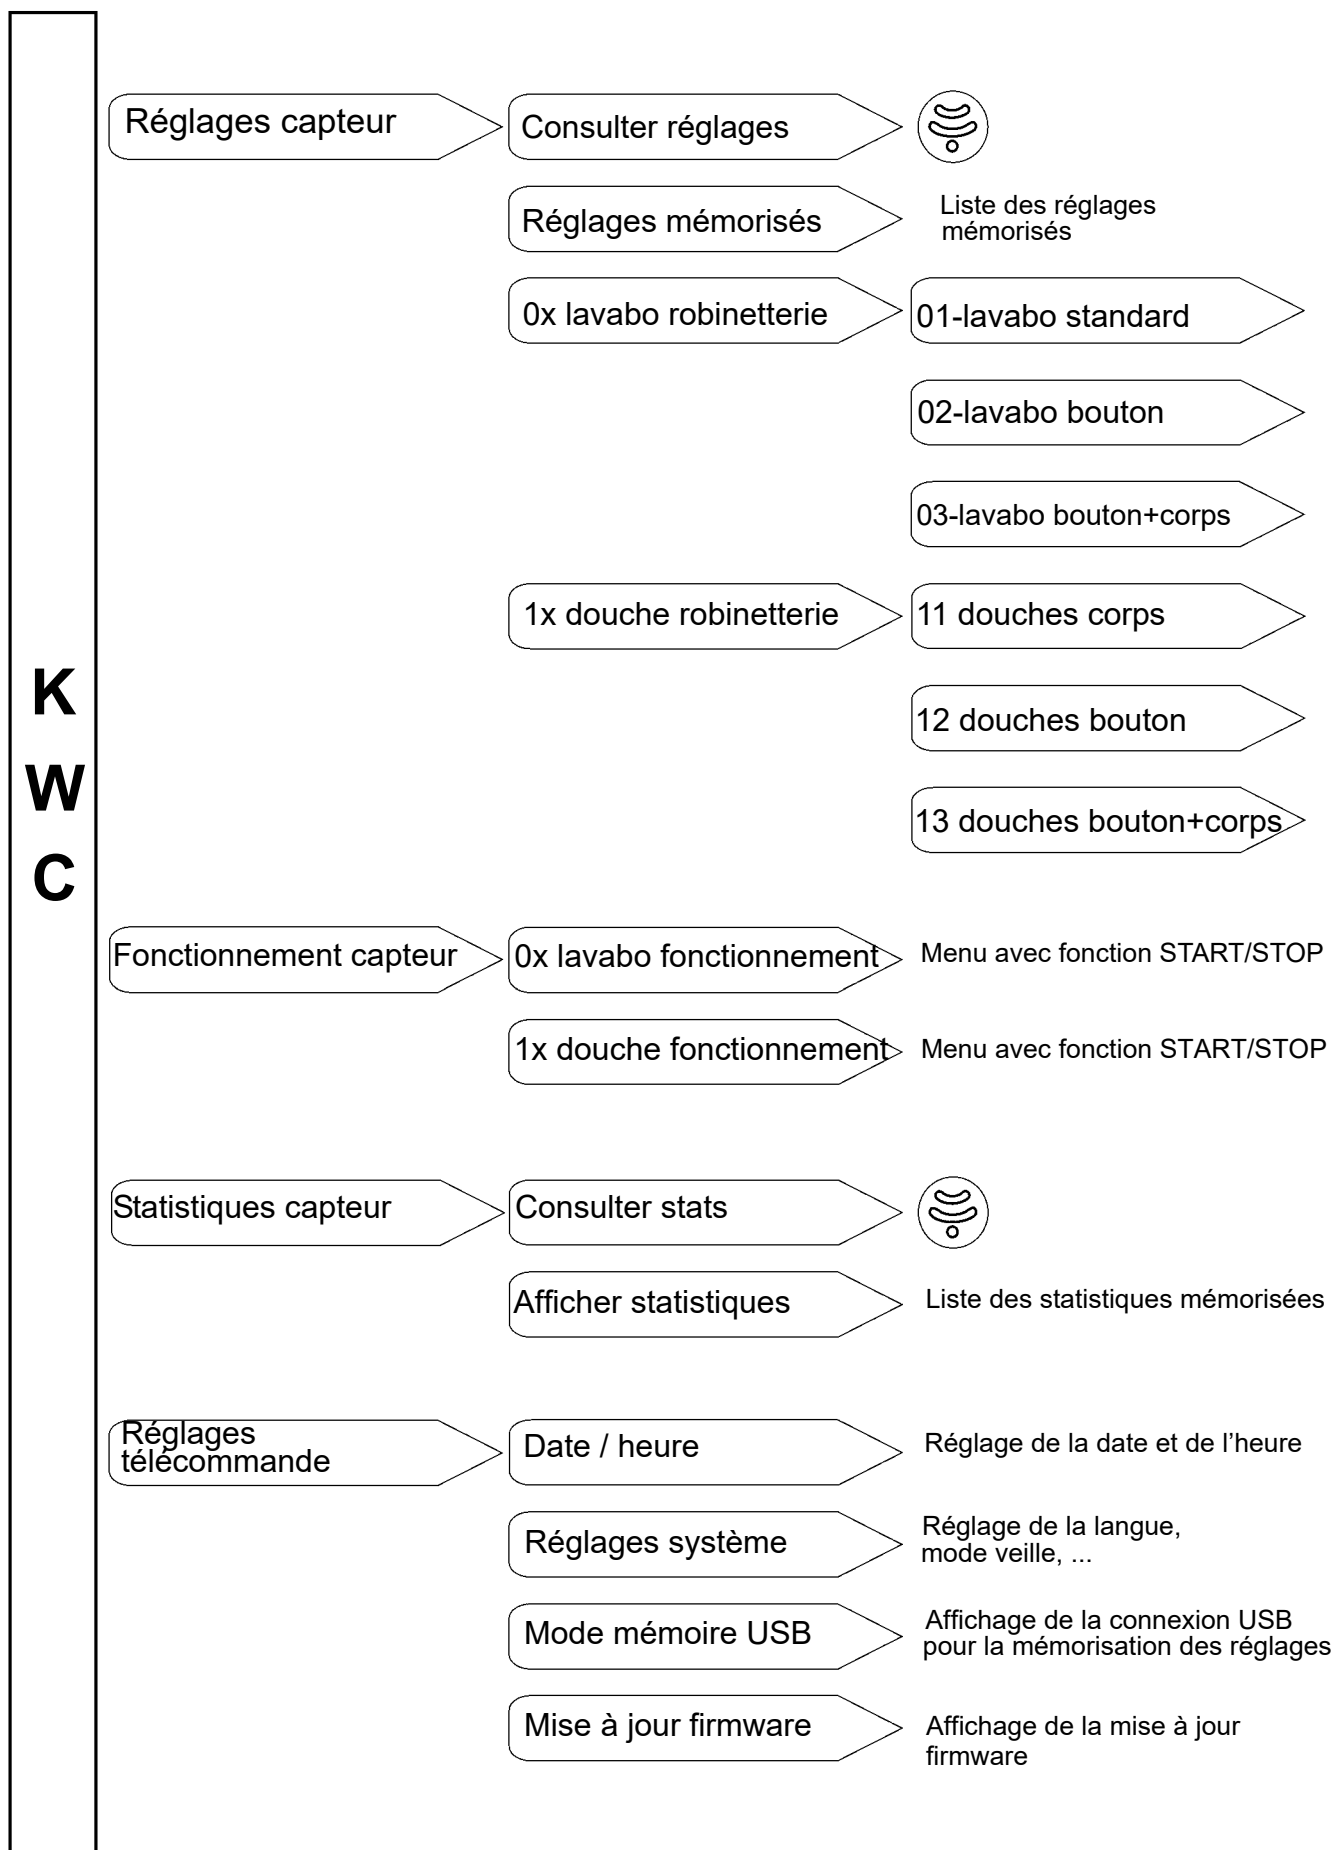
K
W
C

Réglages capteur

Consulter réglages

Réglages mémorisés

Liste des réglages mémorisés

0x lavabo robinetterie

01-lavabo standard

02-lavabo bouton

03-lavabo bouton+corps

1x douche robinetterie

11 douches corps

12 douches bouton

13 douches bouton+corps

Fonctionnement capteur

0x lavabo fonctionnement

Menu avec fonction START/STOP

1x douche fonctionnement

Menu avec fonction START/STOP

Statistiques capteur

Consulter stats

Afficher statistiques

Liste des statistiques mémorisées

Réglages télécommande

Date / heure

Réglage de la date et de l'heure

Réglages système

Réglage de la langue, mode veille, ...

Mode mémoire USB

Affichage de la connexion USB pour la mémorisation des réglages

Mise à jour firmware

Affichage de la mise à jour firmware